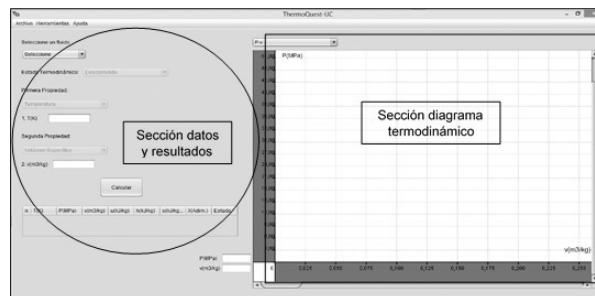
ThermoQuest-UC

Archivo Herramientas Ayuda

Seleccione un fluido
Seleccione

Estado Termodinámico Desconocido

Primera Propiedad
Temperatura

1. T(K)

Segunda Propiedad
Volumen Específico

2. v(m3/kg)

Calcular

n T(K) P(MPa) v(m3/kg) u(kJ/kg) h(kJ/kg) s(kJ/kg... X(Adim.) Estado

Sección datos y resultados

P(MPa)
v(m3/kg)

Pv

P(MPa)

Sección diagrama termodinámico

v(m3/kg)

0 0,025 0,050 0,075 0,100 0,125 0,150 0,175 0,200 0,225 0,250